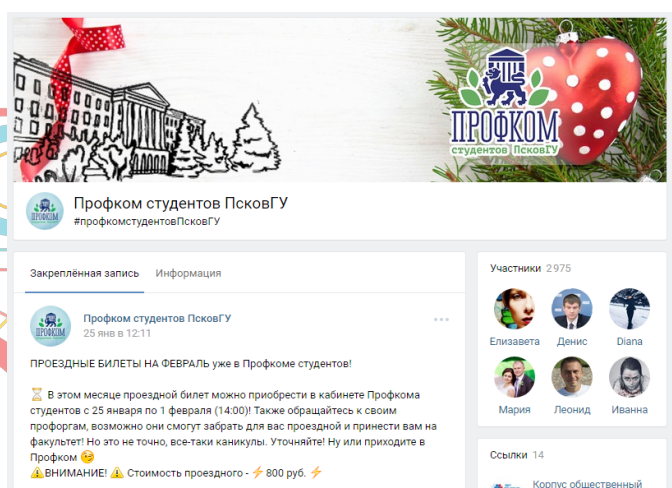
ПРОФКОМ
студентов ПсковГУ

Профком студентов ПсковГУ
#профкомстудентовПсковГУ

Закреплённая запись
Информация

Профком студентов ПсковГУ
25 янв в 12:11

ПРОЕЗДНЫЕ БИЛЕТЫ НА ФЕВРАЛЬ уже в Профкоме студентов!

⏳ В этом месяце проездной билет можно приобрести в кабинете Профкома студентов с 25 января по 1 февраля (14:00)! Также обращайтесь к своим профоргам, возможно они смогут забрать для вас проездной и принести вам на факультет! Но это не точно, все-таки каникулы. Уточняйте! Ну или приходите в Профком 😏
⚠️ВНИМАНИЕ! ⚠️ Стоимость проездного - ⚡800 руб. ⚡

Участники 2975
Елизавета
Денис
Diana
Мария
Леонид
Иванна

Ссылки 14
Корпус общественный